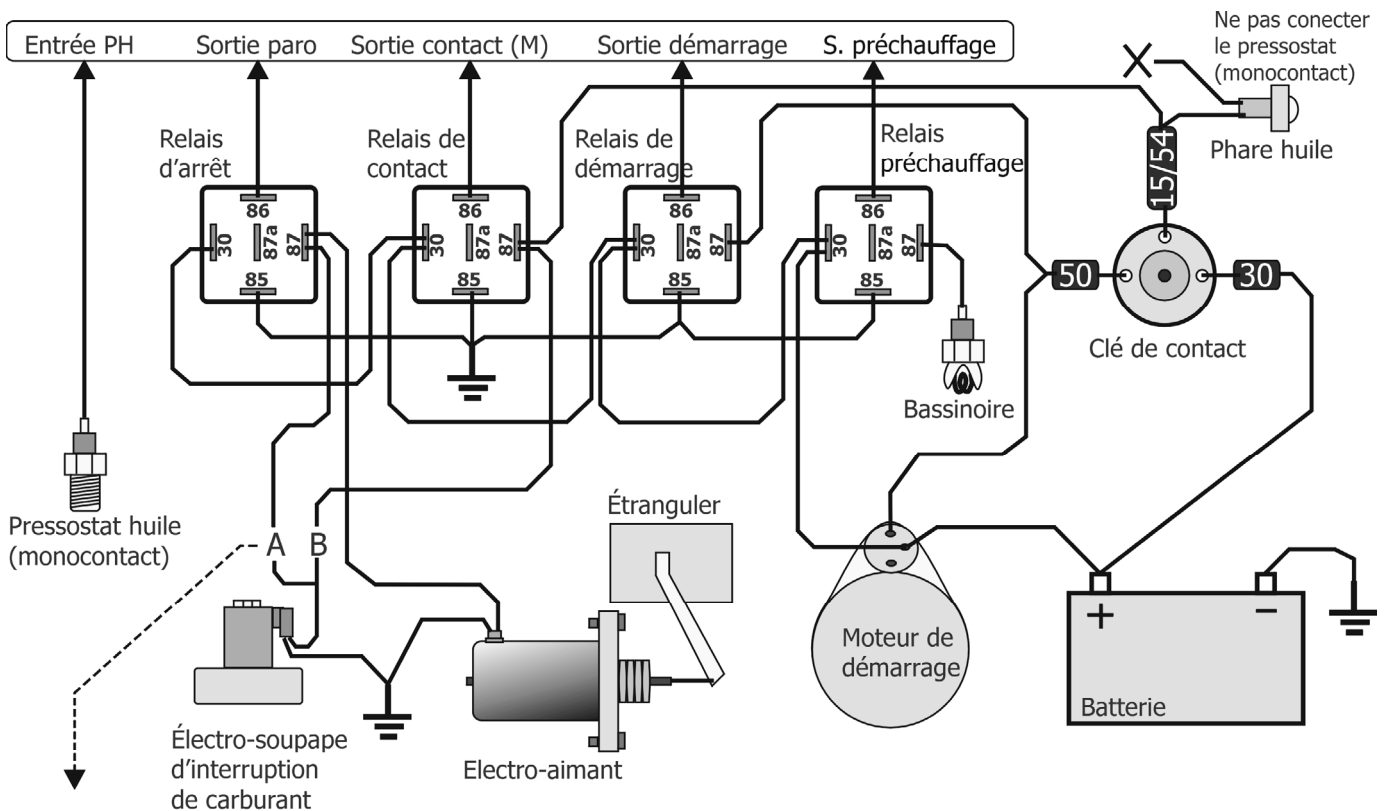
Entrée PH
Sortie paro
Sortie contact (M)
Sortie démarrage
S. préchauffage

Ne pas conecter le pressostat (monocontact)

Phare huile

15/54

Relais d'arrêt
86
30
87a
87
85

Relais de contact
86
30
87a
87
85

Relais de démarrage
86
30
87a
87
85

Relais préchauffage
86
30
87a
87
85

50
30

Clé de contact

Bassinoire

Pressostat huile (monocontact)

A B

Étranguler

Électro-soupape d'interruption de carburant

Electro-aimant

Moteur de démarrage

+
−
Batterie